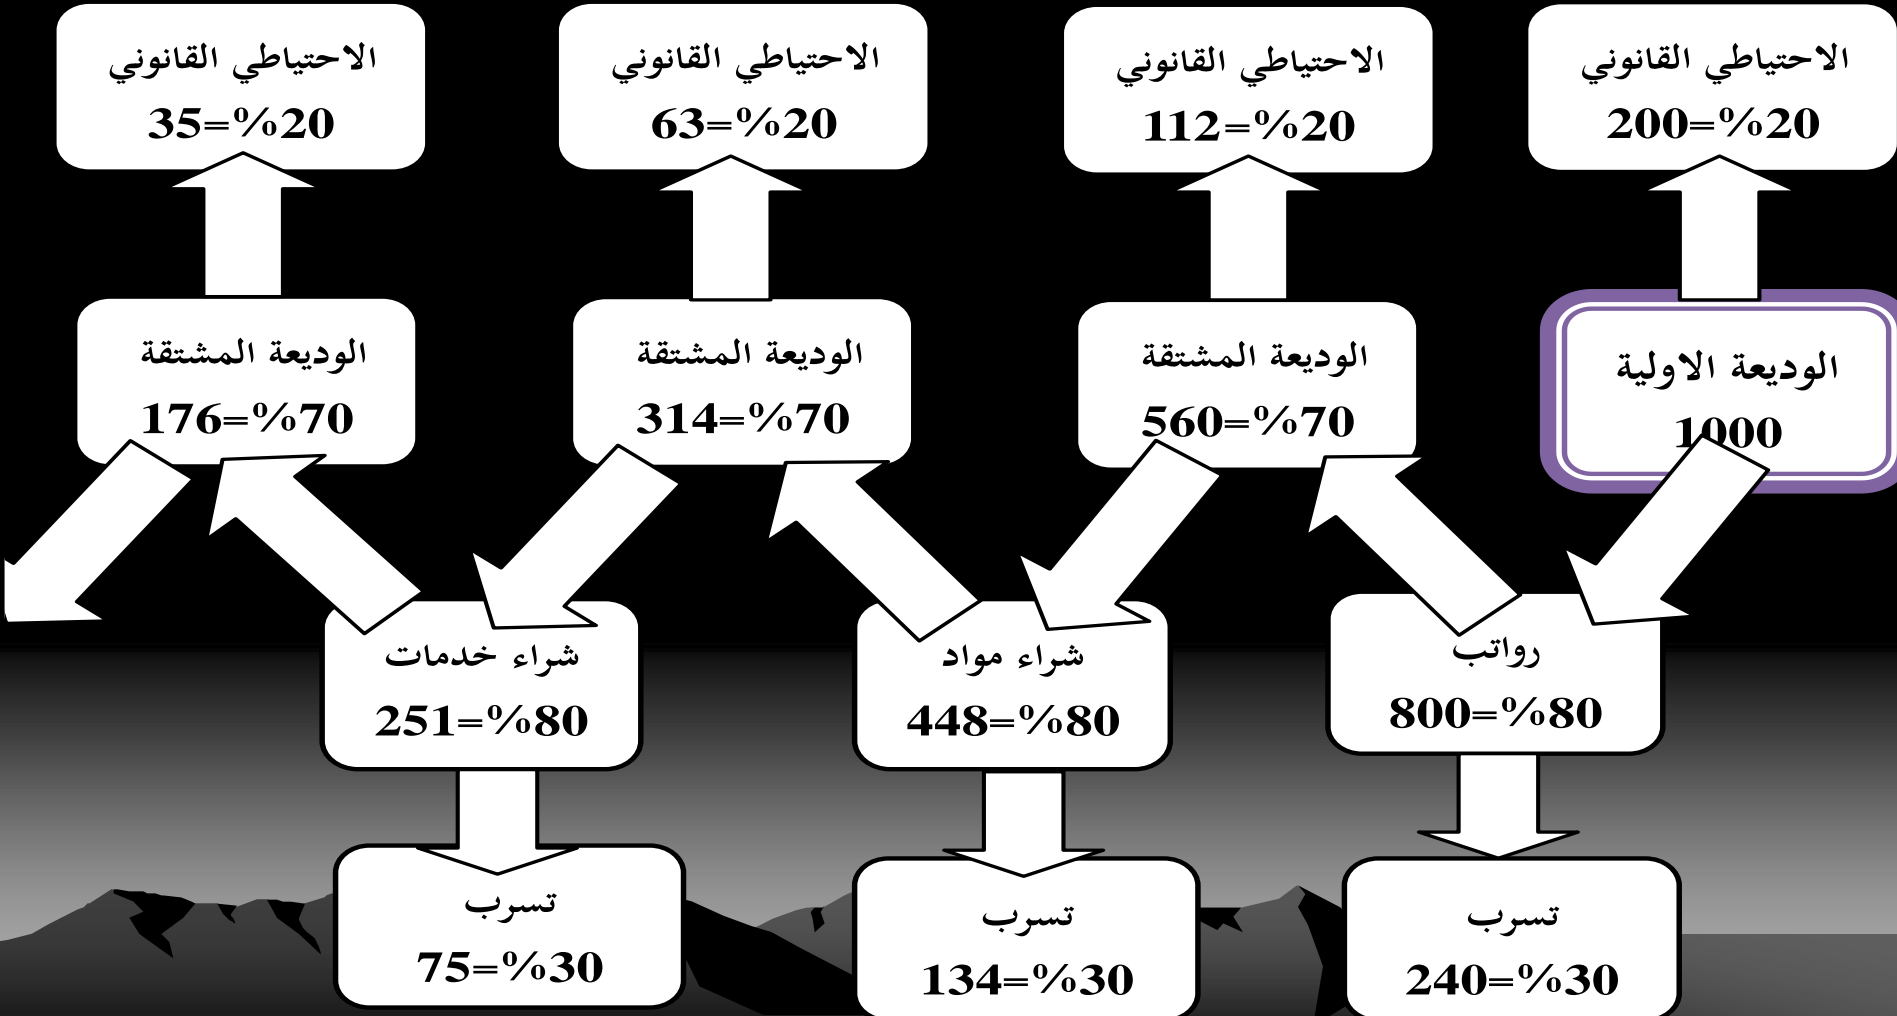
الاحتياطي القانوني
200=%20

الاحتياطي القانوني
112=%20

الاحتياطي القانوني
63=%20

الاحتياطي القانوني
35=%20

الوديعة الاولية
1000

الوديعة المشتقة
560=%70

الوديعة المشتقة
314=%70

الوديعة المشتقة
176=%70

رواتب
800=%80

شراء مواد
448=%80

شراء خدمات
251=%80

تسرب
240=%30

تسرب
134=%30

تسرب
75=%30